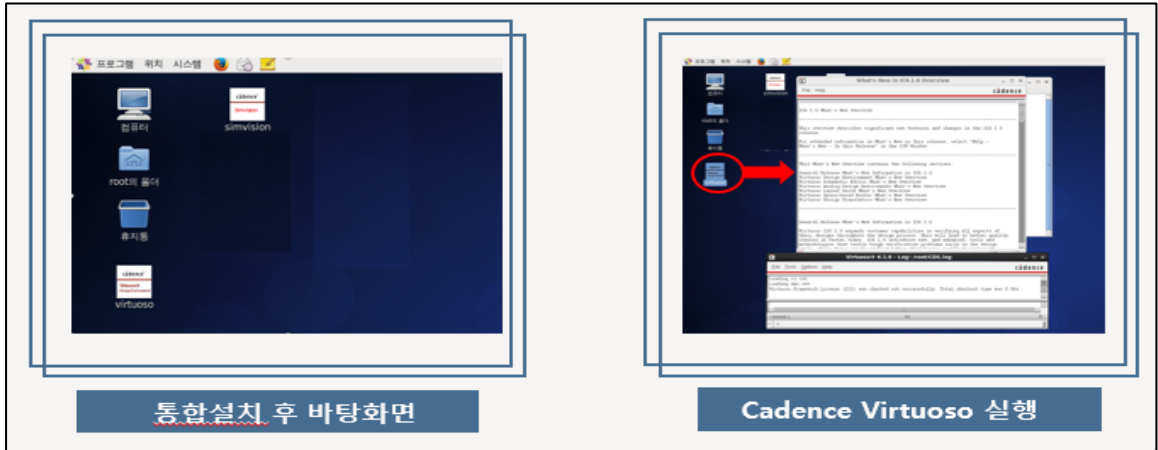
프로그램 위치 시스템

cadence
simvision

컴퓨터

root의 폴더

휴지통

cadence
virtuoso

통합설치 후 바탕화면

What's New in IC6.1.6 Overview

cadence

Virtuoso® 6.1.6 - Log: /root/CDS.log

cadence

Cadence Virtuoso 실행